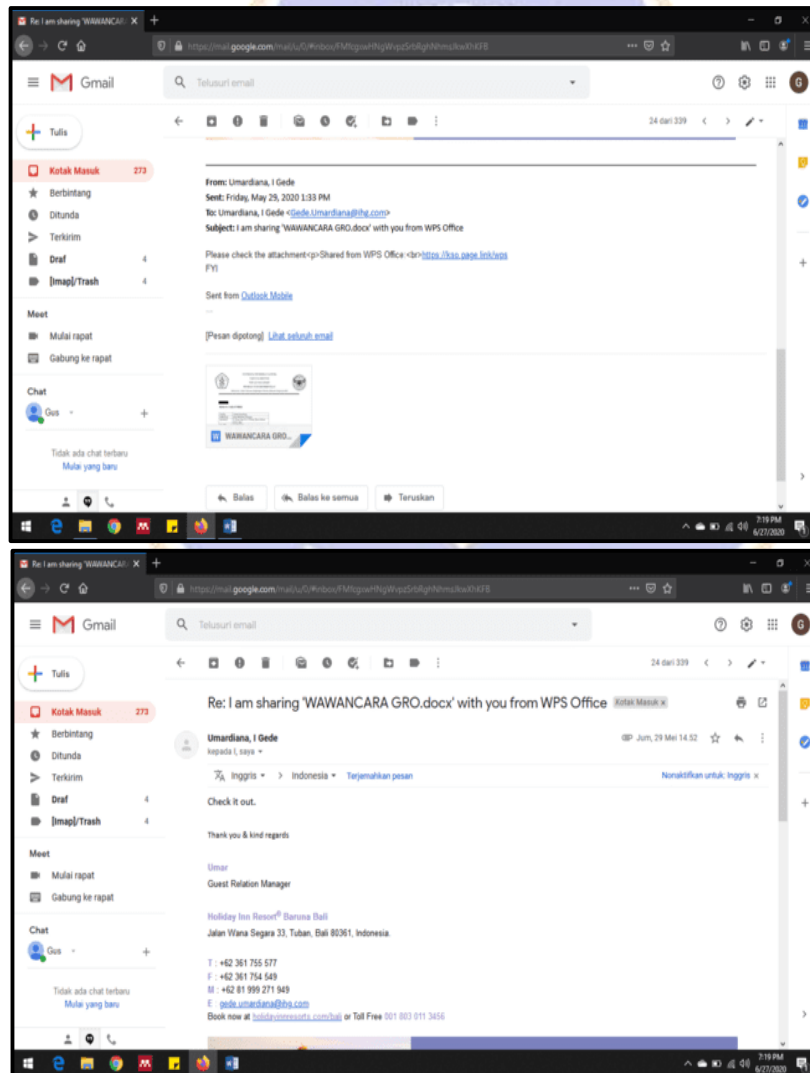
Re: I am sharing 'WAWANCAR ×

https://mail.google.com/mail/u/0/#inbox/FMfcgxwHNgWvpzSrblRghNhmsIkwXhKFB

Gmail

Telusuri email

24 dari 339

Tulis

Kotak Masuk 273
Berbintang
Ditunda
Terkirim
Draf 4
[Imap]/Trash 4

Meet
Mulai rapat
Gabung ke rapat

Chat
Gus

Tidak ada chat terbaru
Mulai yang baru

From: Umardiana, I Gede
Sent: Friday, May 29, 2020 1:33 PM
To: Umardiana, I Gede <Gede.Umardiana@ihg.com>
Subject: I am sharing 'WAWANCARA GRO.docx' with you from WPS Office

Please check the attachment<p>Shared from WPS Office:<br>https://kso.page.link/wps
FYI

Sent from Outlook Mobile

[Pesan dipotong] Lihat seluruh email

WAWANCARA GRO...

Balas
Balas ke semua
Teruskan

7:19 PM
6/27/2020

Re: I am sharing 'WAWANCAR ×

https://mail.google.com/mail/u/0/#inbox/FMfcgxwHNgWvpzSrblRghNhmsIkwXhKFB

Gmail

Telusuri email

24 dari 339

Tulis

Kotak Masuk 273
Berbintang
Ditunda
Terkirim
Draf 4
[Imap]/Trash 4

Meet
Mulai rapat
Gabung ke rapat

Chat
Gus

Tidak ada chat terbaru
Mulai yang baru

Re: I am sharing 'WAWANCARA GRO.docx' with you from WPS Office Kotak Masuk ×

Umardiana, I Gede
kepada I, saya

Jum, 29 Mei 14.52

Inggris > Indonesia Terjemahkan pesan
Nonaktifkan untuk: Inggris ×

Check it out.

Thank you & kind regards

Umar
Guest Relation Manager

Holiday Inn Resort® Baruna Bali
Jalan Wana Segara 33, Tuban, Bali 80361, Indonesia.

T : +62 361 755 577
F : +62 361 754 549
M : +62 81 999 271 949
E : gede.umardiana@ihg.com
Book now at holidayinnresorts.com/bali or Toll Free 001 803 011 3456

7:19 PM
6/27/2020